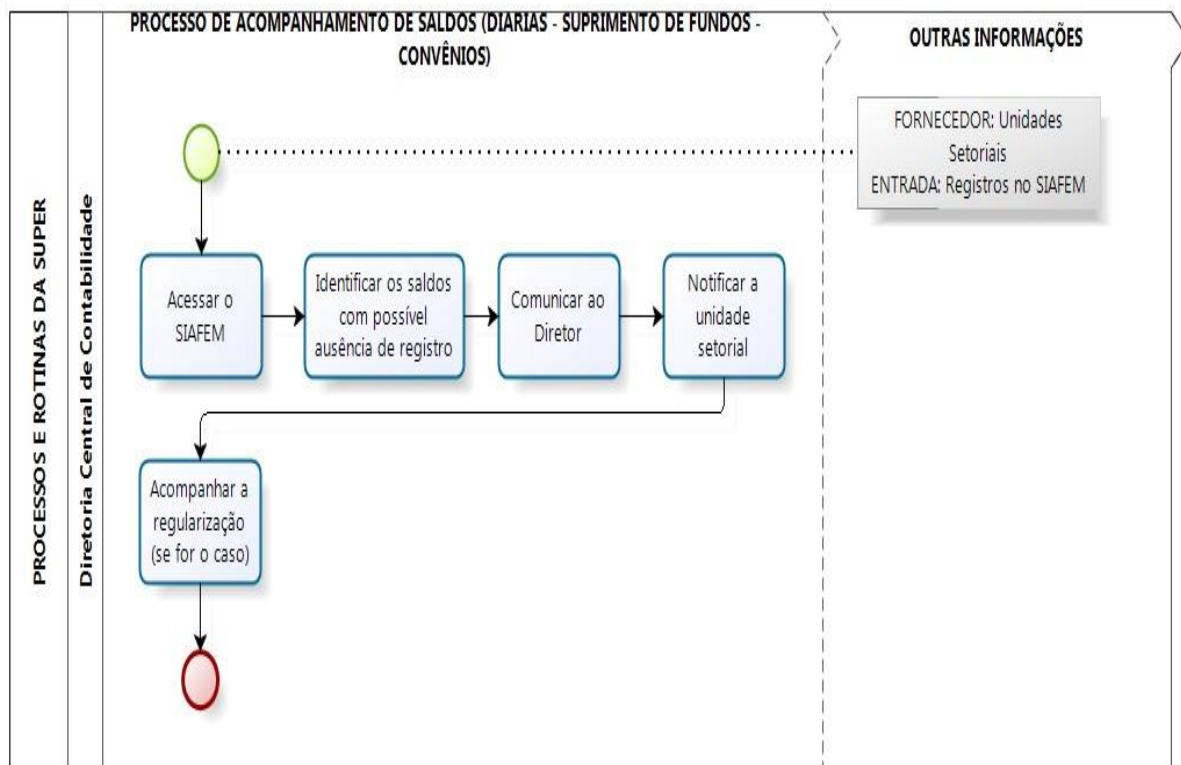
PROCESSO DE ACOMPANHAMENTO DE SALDOS (DIARIAS - SUPRIMENTO DE FUNDOS - CONVÊNIOS)

OUTRAS INFORMAÇÕES

PROCESSOS E ROTINAS DA SUPER

Diretoria Central de Contabilidade

FORNECEDOR: Unidades Setoriais
ENTRADA: Registros no SIAFEM

Acessar o SIAFEM

Identificar os saldos com possível ausência de registro

Comunicar ao Diretor

Notificar a unidade setorial

Acompanhar a regularização (se for o caso)